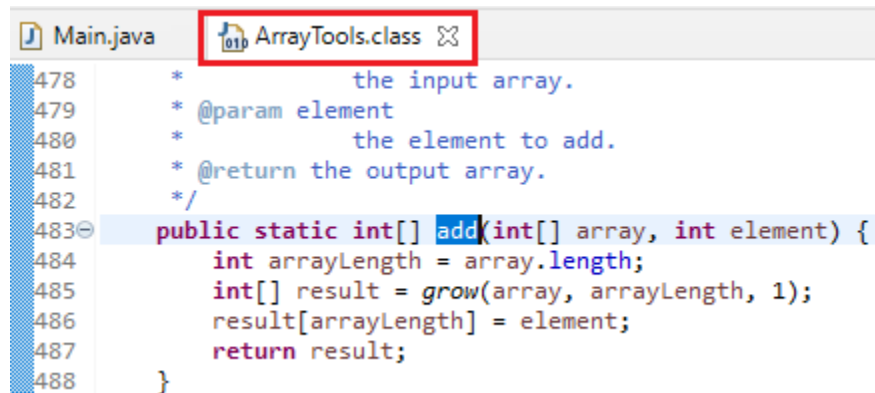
Main.java    ArrayTools.class ☒

478      *              the input array.
479      * @param element
480      *              the element to add.
481      * @return the output array.
482      */
483   public static int[] add(int[] array, int element) {
484       int arrayLength = array.length;
485       int[] result = grow(array, arrayLength, 1);
486       result[arrayLength] = element;
487       return result;
488   }